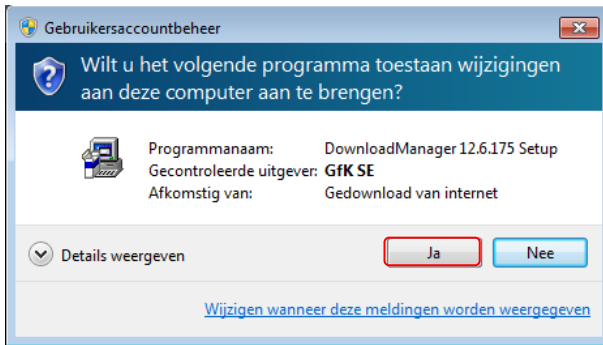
Gebruikersaccountbeheer

Wilt u het volgende programma toestaan wijzigingen aan deze computer aan te brengen?

| Programmanaam: | DownloadManager 12.6.175 Setup |
|---|---|
| Gecontroleerde uitgever: | GfK SE |
| Afkomstig van: | Gedownload van internet |

Details weergeven

Ja

Nee

Wijzigen wanneer deze meldingen worden weergegeven